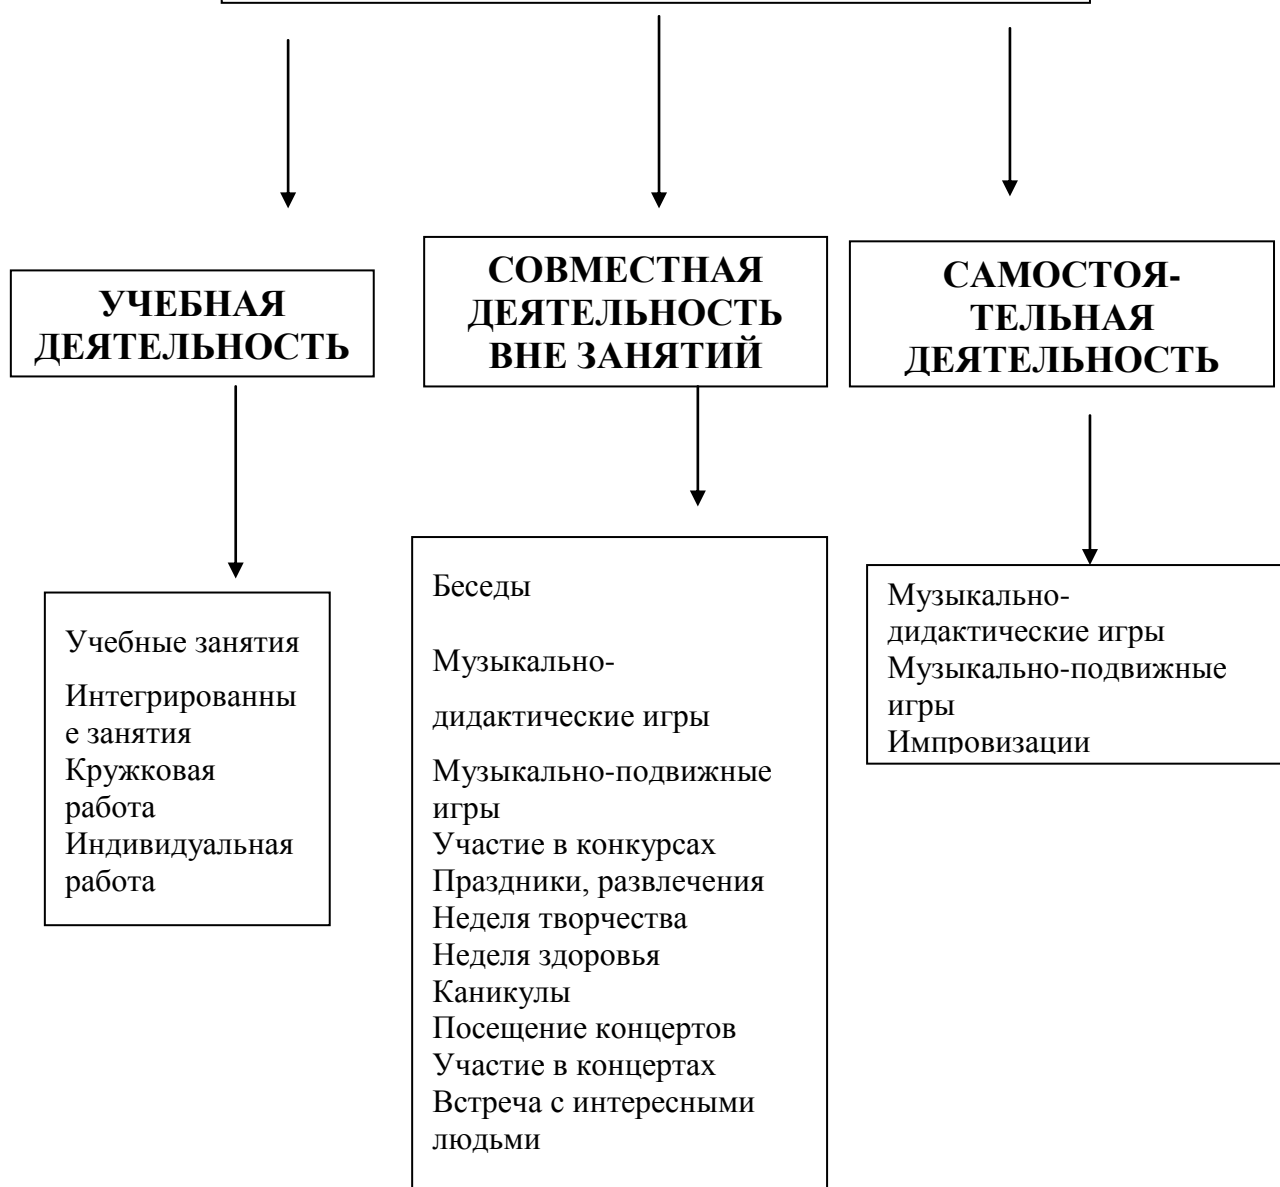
УЧЕБНАЯ ДЕЯТЕЛЬНОСТЬ

СОВМЕСТНАЯ ДЕЯТЕЛЬНОСТЬ ВНЕ ЗАНЯТИЙ

САМОСТОЯ-ТЕЛЬНАЯ ДЕЯТЕЛЬНОСТЬ

Учебные занятия
Интегрированные занятия
Кружковая работа
Индивидуальная работа

Беседы
Музыкально-
дидактические игры
Музыкально-подвижные игры
Участие в конкурсах
Праздники, развлечения
Неделя творчества
Неделя здоровья
Каникулы
Посещение концертов
Участие в концертах
Встреча с интересными людьми

Музыкально-дидактические игры
Музыкально-подвижные игры
Импровизации